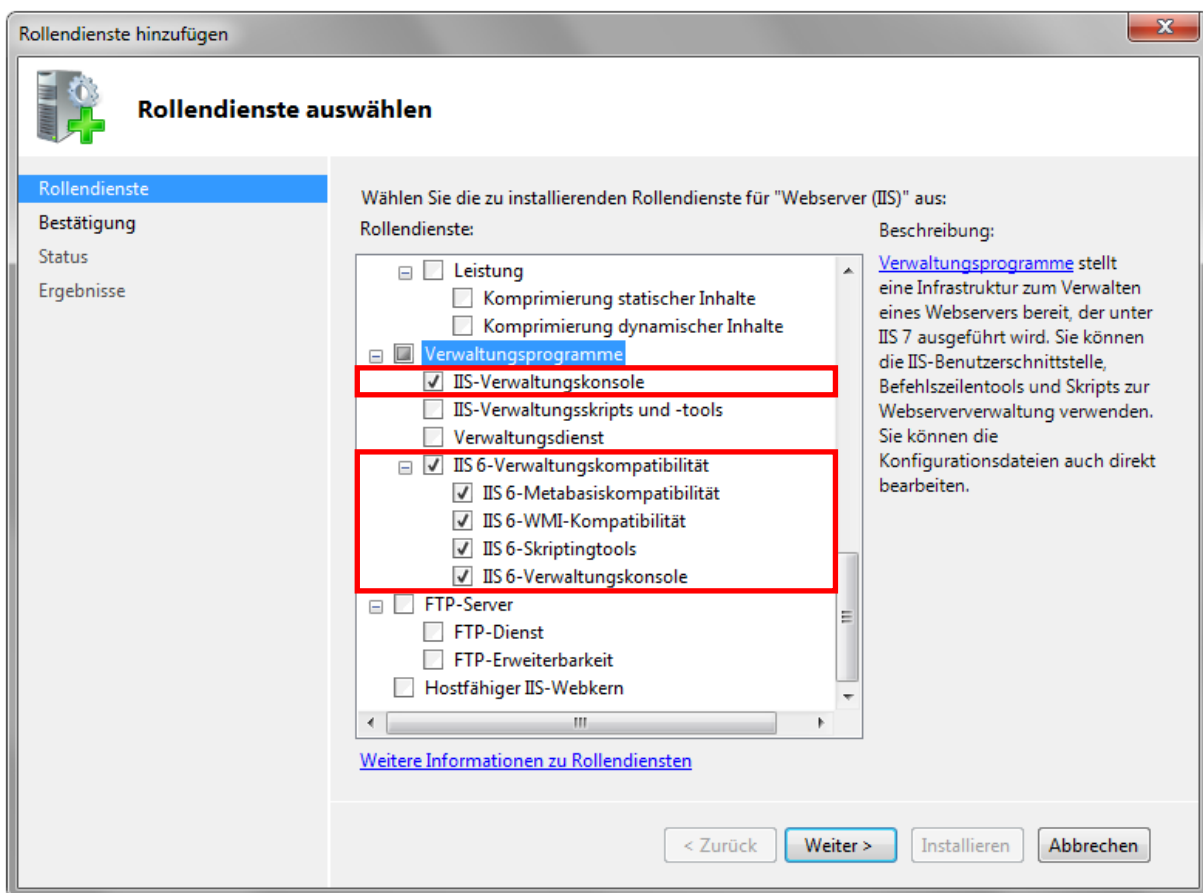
Rollendienste hinzufügen

Rollendienste auswählen

Rollendienste
Bestätigung
Status
Ergebnisse

Wählen Sie die zu installierenden Rollendienste für "Webserver (IIS)" aus:

Rollendienste:

Leistung
Komprimierung statischer Inhalte
Komprimierung dynamischer Inhalte
Verwaltungsprogramme
IIS-Verwaltungskonsole
IIS-Verwaltungsskripts und -tools
Verwaltungsdienst
IIS 6-Verwaltungskompatibilität
IIS 6-Metabasiskompatibilität
IIS 6-WMI-Kompatibilität
IIS 6-Skriptingtools
IIS 6-Verwaltungskonsole
FTP-Server
FTP-Dienst
FTP-Erweiterbarkeit
Hostfähiger IIS-Webkern

Beschreibung:

Verwaltungsprogramme stellt eine Infrastruktur zum Verwalten eines Webservers bereit, der unter IIS 7 ausgeführt wird. Sie können die IIS-Benutzerschnittstelle, Befehlszeilentools und Skripts zur Webserververwaltung verwenden. Sie können die Konfigurationsdateien auch direkt bearbeiten.

Weitere Informationen zu Rollendiensten

< Zurück
Weiter >
Installieren
Abbrechen